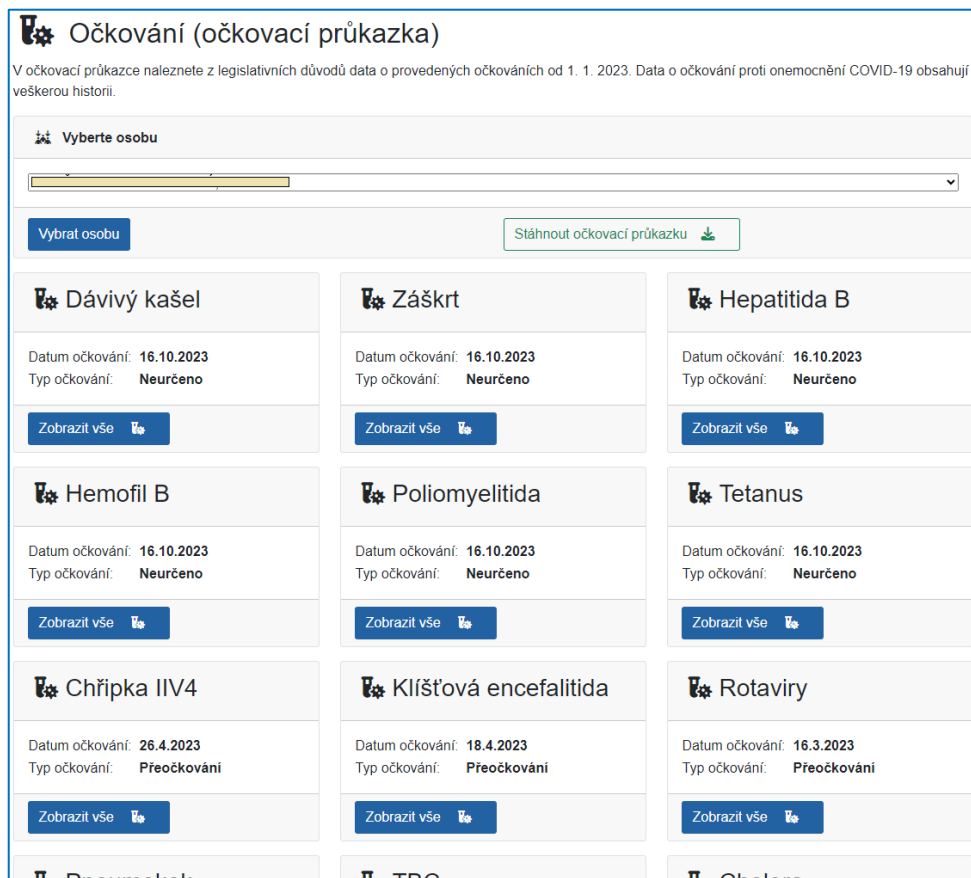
Očkování (očkovací průkazka)

V očkovací průkazce naleznete z legislativních důvodů data o provedených očkováních od 1. 1. 2023. Data o očkování proti onemocnění COVID-19 obsahují veškerou historii.

Vyberte osobu

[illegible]

Vybrat osobu

Stáhnout očkovací průkazku

Dávivý kašel
Datum očkování: 16.10.2023
Typ očkování: Neurčeno
Zobrazit vše

Záškrt
Datum očkování: 16.10.2023
Typ očkování: Neurčeno
Zobrazit vše

Hepatitida B
Datum očkování: 16.10.2023
Typ očkování: Neurčeno
Zobrazit vše

Hemofil B
Datum očkování: 16.10.2023
Typ očkování: Neurčeno
Zobrazit vše

Poliomyelitida
Datum očkování: 16.10.2023
Typ očkování: Neurčeno
Zobrazit vše

Tetanus
Datum očkování: 16.10.2023
Typ očkování: Neurčeno
Zobrazit vše

Chřipka IIV4
Datum očkování: 26.4.2023
Typ očkování: Přeočkování
Zobrazit vše

Klíšťová encefalitida
Datum očkování: 18.4.2023
Typ očkování: Přeočkování
Zobrazit vše

Rotaviry
Datum očkování: 16.3.2023
Typ očkování: Přeočkování
Zobrazit vše

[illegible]

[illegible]

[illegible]